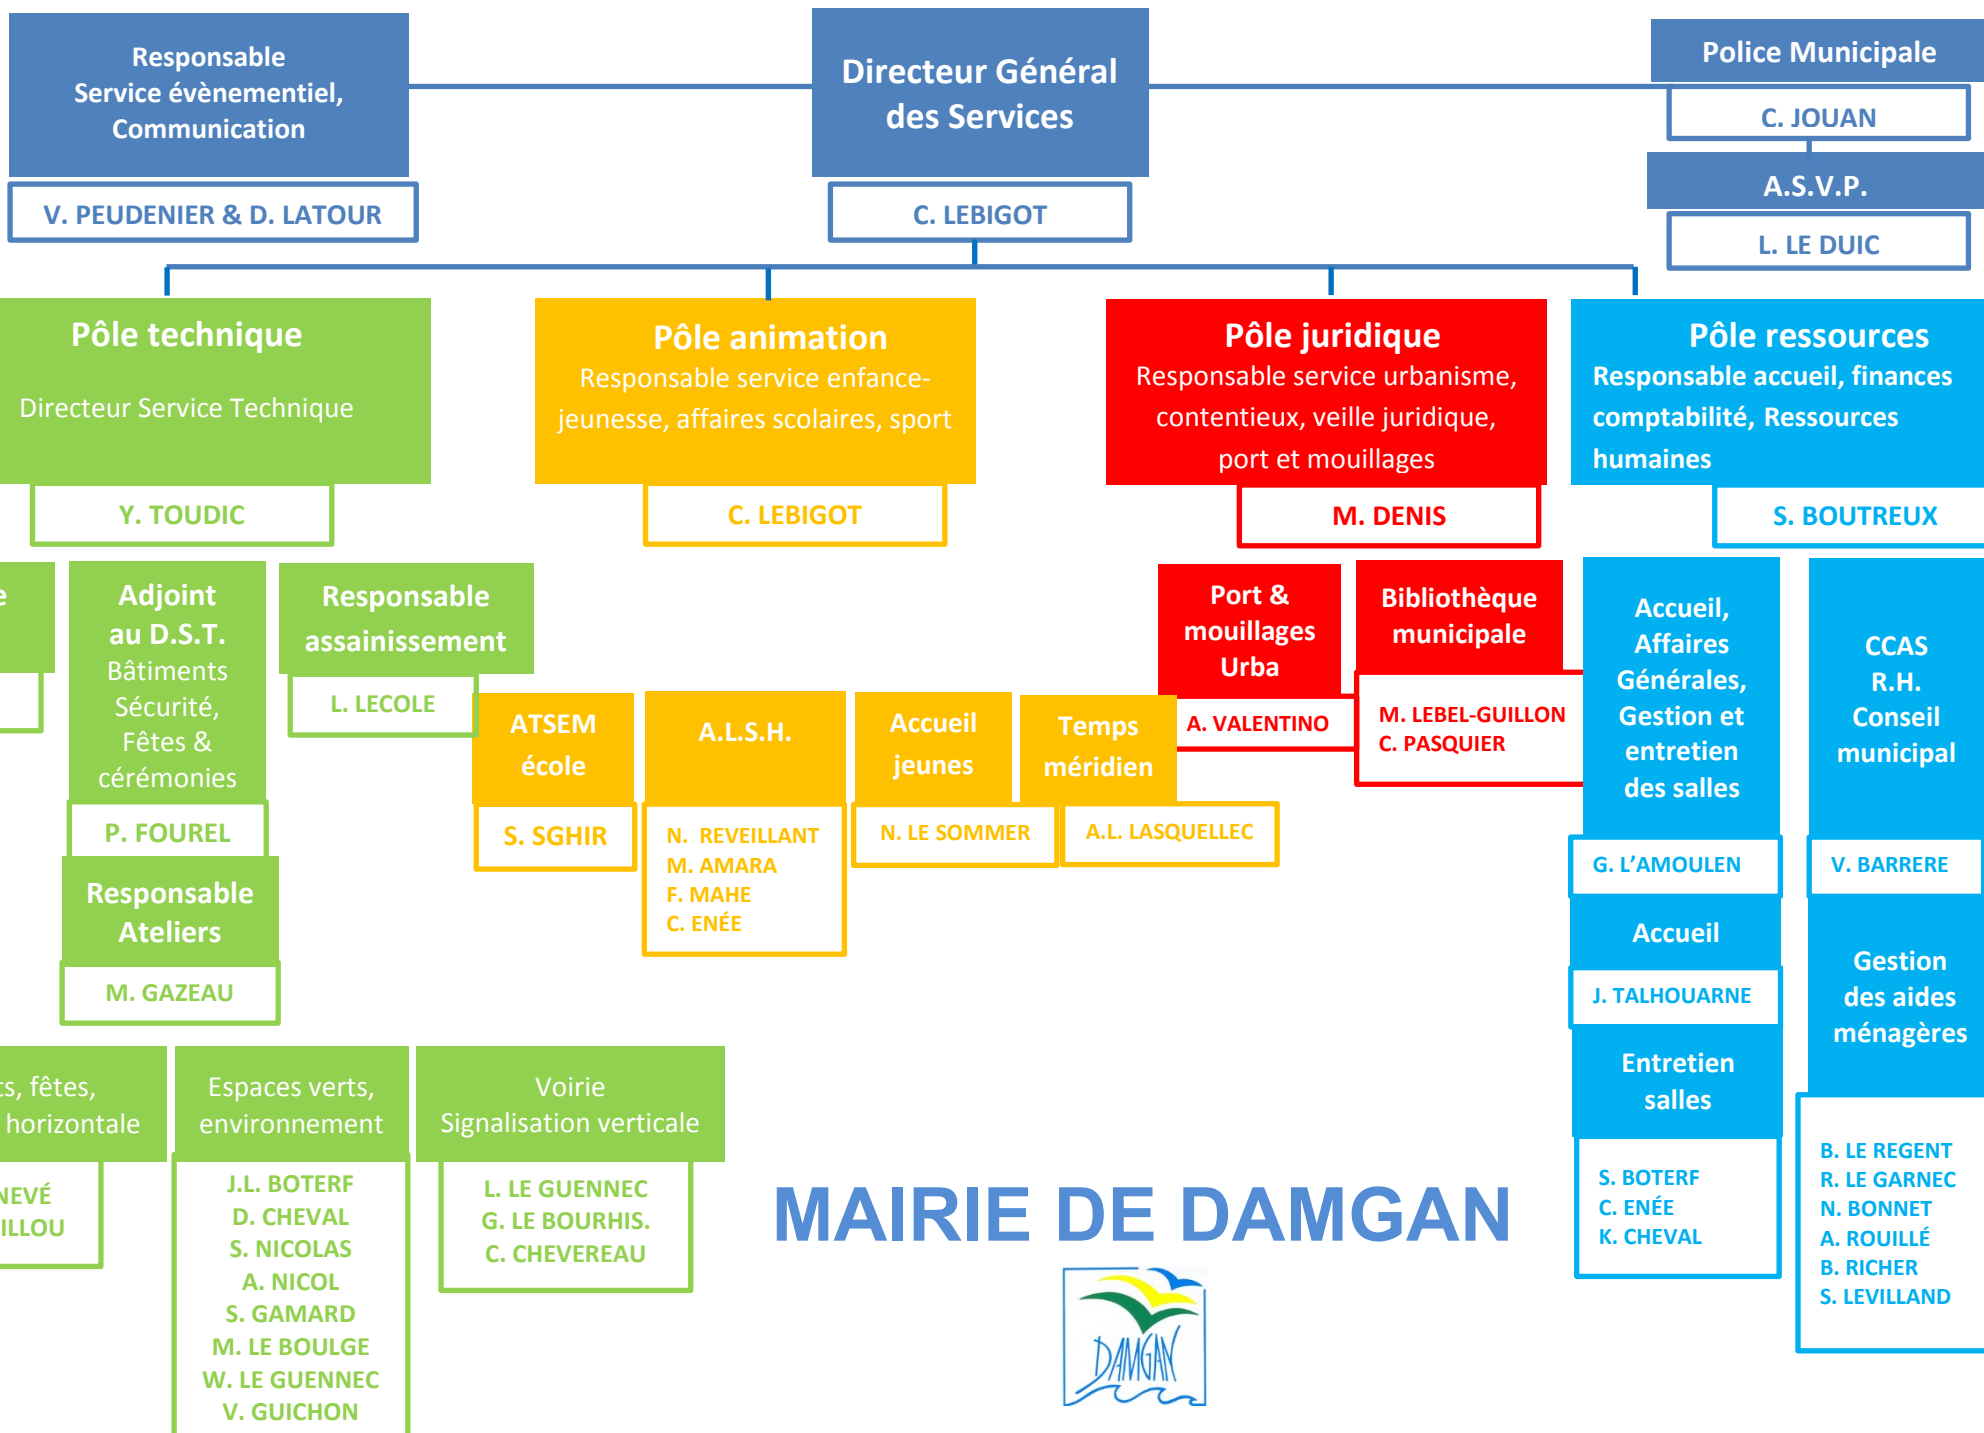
Responsable Service évènementiel, Communication

V. PEUDENIER & D. LATOUR

Directeur Général des Services

C. LEBIGOT

Police Municipale

C. JOUAN

A.S.V.P.

L. LE DUIC

Pôle technique

Directeur Service Technique

Y. TOUDIC

Pôle animation

Responsable service enfance-jeunesse, affaires scolaires, sport

C. LEBIGOT

Pôle juridique

Responsable service urbanisme, contentieux, veille juridique, port et mouillages

M. DENIS

Pôle ressources

Responsable accueil, finances comptabilité, Ressources humaines

S. BOUTREUX

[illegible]e

Adjoint au D.S.T.
Bâtiments Sécurité, Fêtes & cérémonies

P. FOUREL

Responsable Ateliers

M. GAZEAU

Responsable assainissement

L. LECOLE

ATSEM école

S. SGHIR

A.L.S.H.

N. REVEILLANT
M. AMARA
F. MAHE
C. ENÉE

Accueil jeunes

N. LE SOMMER

Temps méridien

A.L. LASQUELLEC

Port & mouillages Urba

A. VALENTINO

Bibliothèque municipale

M. LEBEL-GUILLON
C. PASQUIER

Accueil, Affaires Générales, Gestion et entretien des salles

G. L'AMOULEN

Accueil

J. TALHOUARNE

Entretien salles

S. BOTERF
C. ENÉE
K. CHEVAL

CCAS R.H. Conseil municipal

V. BARRERE

Gestion des aides ménagères

B. LE REGENT
R. LE GARNEC
N. BONNET
A. ROUILLÉ
B. RICHER
S. LEVILLAND

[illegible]s, fêtes, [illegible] horizontale

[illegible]NEVÉ
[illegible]ILLOU

Espaces verts, environnement

J.L. BOTERF
D. CHEVAL
S. NICOLAS
A. NICOL
S. GAMARD
M. LE BOULGE
W. LE GUENNEC
V. GUICHON

Voirie
Signalisation verticale

L. LE GUENNEC
G. LE BOURHIS.
C. CHEVEREAU

MAIRIE DE DAMGAN

DAMGAN